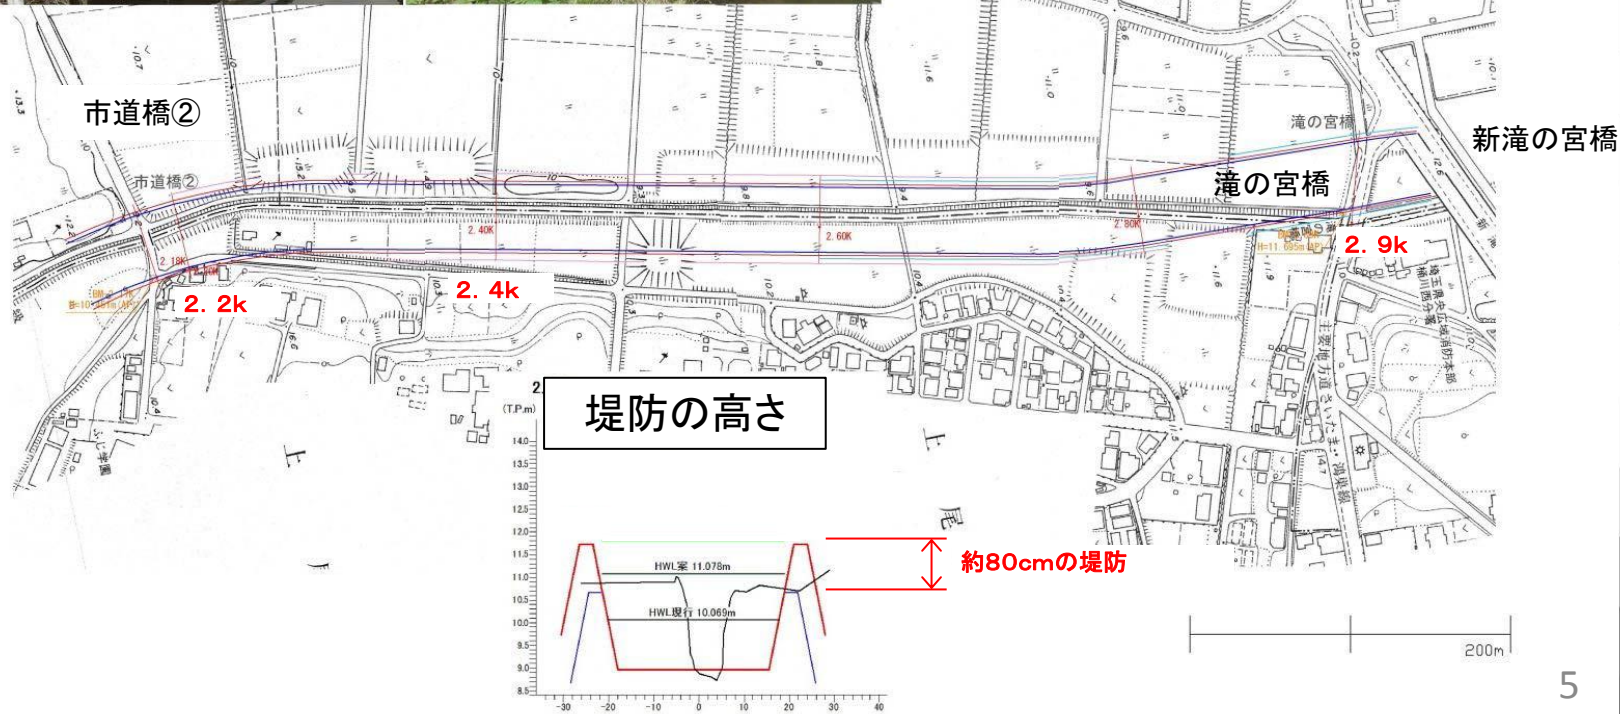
市道橋②

市道橋②

滝の宮橋

新滝の宮橋

滝の宮橋

2. 40K

2. 60K

2. 80K

2. 18K

2. 2k

2. 4k

2. 9k

H=11.695m

埼玉県央広域消防本部

主要地方道さいたま・鴻巣線

堤防の高さ

(T.P.m)

14.0
13.5
13.0
12.5
12.0
11.5
11.0
10.5
10.0
9.5
9.0
8.5

HWL案 11.078m

HWL現行 10.069m

-30 -20 -10 0 10 20 30 40

約80cmの堤防

200m

5